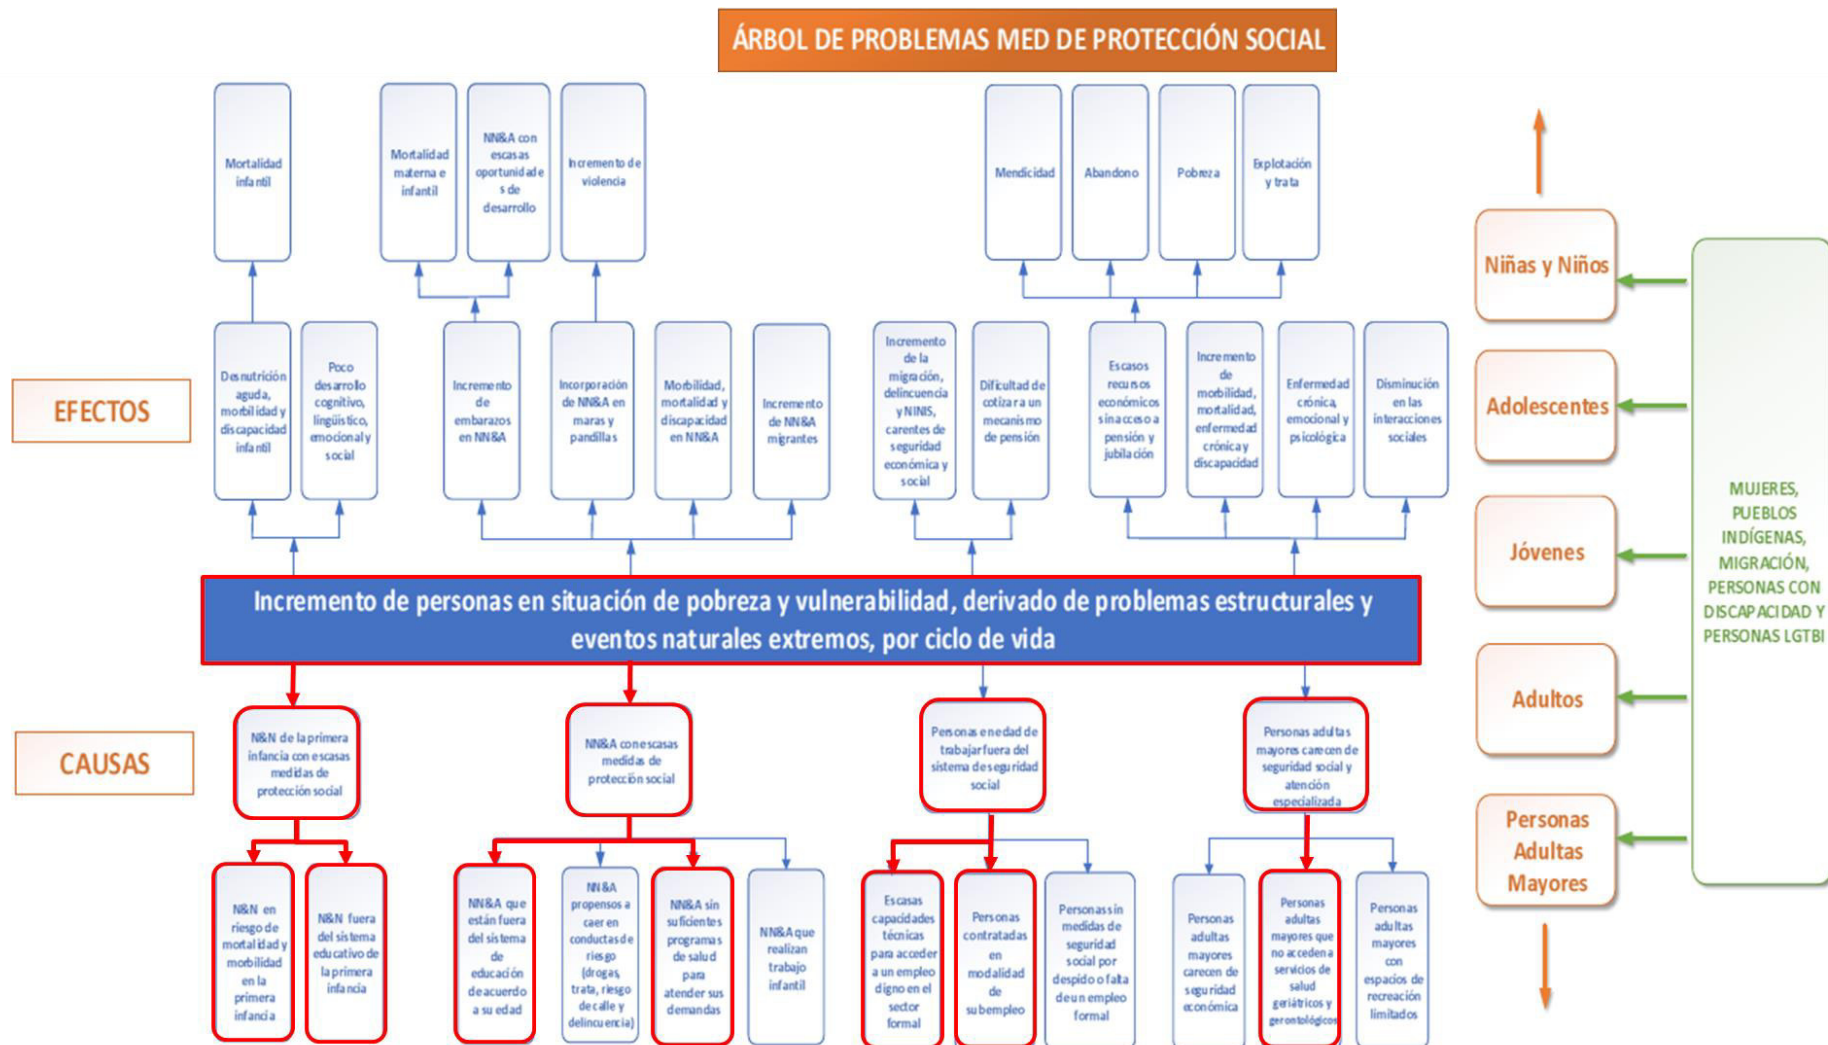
ÁRBOL DE PROBLEMAS MED DE PROTECCIÓN SOCIAL

Mortalidad infantil

Mortalidad materna e infantil

NN&A con escasas oportunidades de desarrollo

Incremento de violencia

Mendicidad

Abandono

Pobreza

Explotación y trata

EFECTOS

Desnutrición aguda, morbilidad y discapacidad infantil

Poco desarrollo cognitivo, lingüístico, emocional y social

Incremento de embarazos en NN&A

Incorporación de NN&A en maras y pandillas

Morbilidad, mortalidad y discapacidad en NN&A

Incremento de NN&A migrantes

Incremento de la migración, delincuencia y NINIS, carentes de seguridad económica y social

Dificultad de cotizar a un mecanismo de pensión

Escasos recursos económicos sin acceso a pensión y jubilación

Incremento de morbilidad, mortalidad, enfermedad crónica y discapacidad

Enfermedad crónica, emocional y psicológica

Disminución en las interacciones sociales

Niñas y Niños

Adolescentes

Jóvenes

Adultos

Personas Adultas Mayores

MUJERES, PUEBLOS INDÍGENAS, MIGRACIÓN, PERSONAS CON DISCAPACIDAD Y PERSONAS LGTBI

Incremento de personas en situación de pobreza y vulnerabilidad, derivado de problemas estructurales y eventos naturales extremos, por ciclo de vida

CAUSAS

N&N de la primera infancia con escasas medidas de protección social

NN&A con escasas medidas de protección social

Personas en edad de trabajar fuera del sistema de seguridad social

Personas adultas mayores carecen de seguridad social y atención especializada

N&N en riesgo de mortalidad y morbilidad en la primera infancia

N&N fuera del sistema educativo de la primera infancia

NN&A que están fuera del sistema de educación de acuerdo a su edad

NN&A propensos a caer en conductas de riesgo (drogas, trata, riesgo de calle y delincuencia)

NN&A sin suficientes programas de salud para atender sus demandas

NN&A que realizan trabajo infantil

Escasas capacidades técnicas para acceder a un empleo digno en el sector formal

Personas contratadas en modalidad de subempleo

Personas sin medidas de seguridad social por despido o falta de un empleo formal

Personas adultas mayores carecen de seguridad económica

Personas adultas mayores que no acceden a servicios de salud geriátricos y gerontológicos

Personas adultas mayores con espacios de recreación limitados